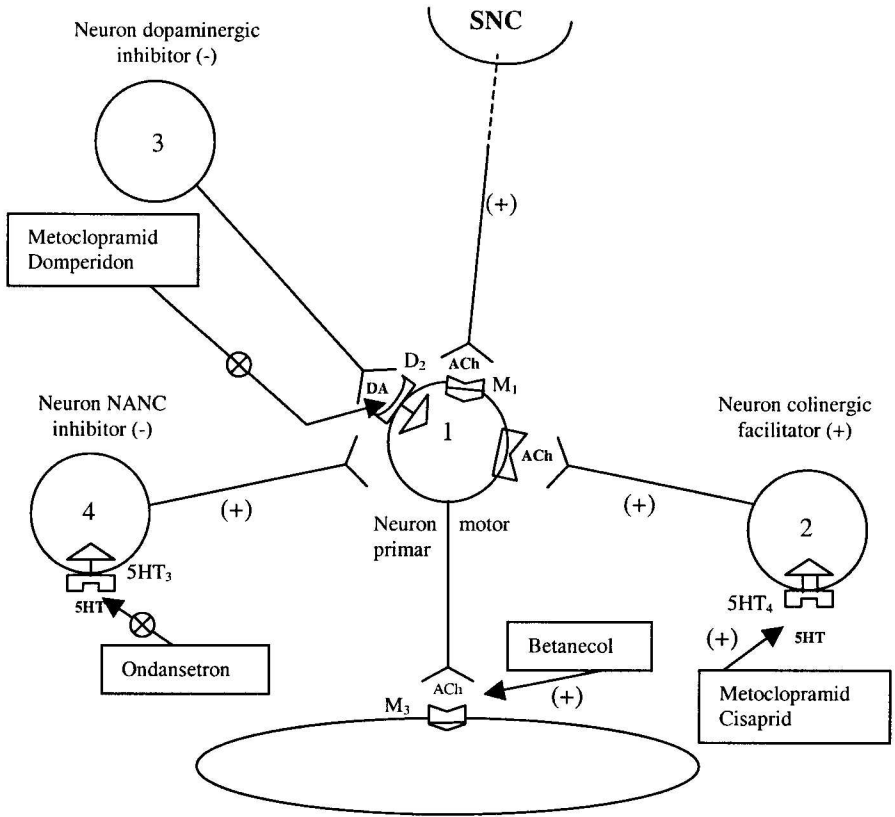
SNC

Neuron dopaminergic inhibitor (-)

3

(+)

Metoclopramid
Domperidon

$D_2$

ACh

DA

$M_1$

Neuron NANC inhibitor (-)

1

ACh

Neuron colinergic facilitator (+)

4

(+)

(+)

2

Neuron primar

motor

$5HT_3$

5HT

$5HT_4$

(+)

5HT

Ondansetron

Betanecol

ACh

(+)

$M_3$

Metoclopramid
Cisaprid